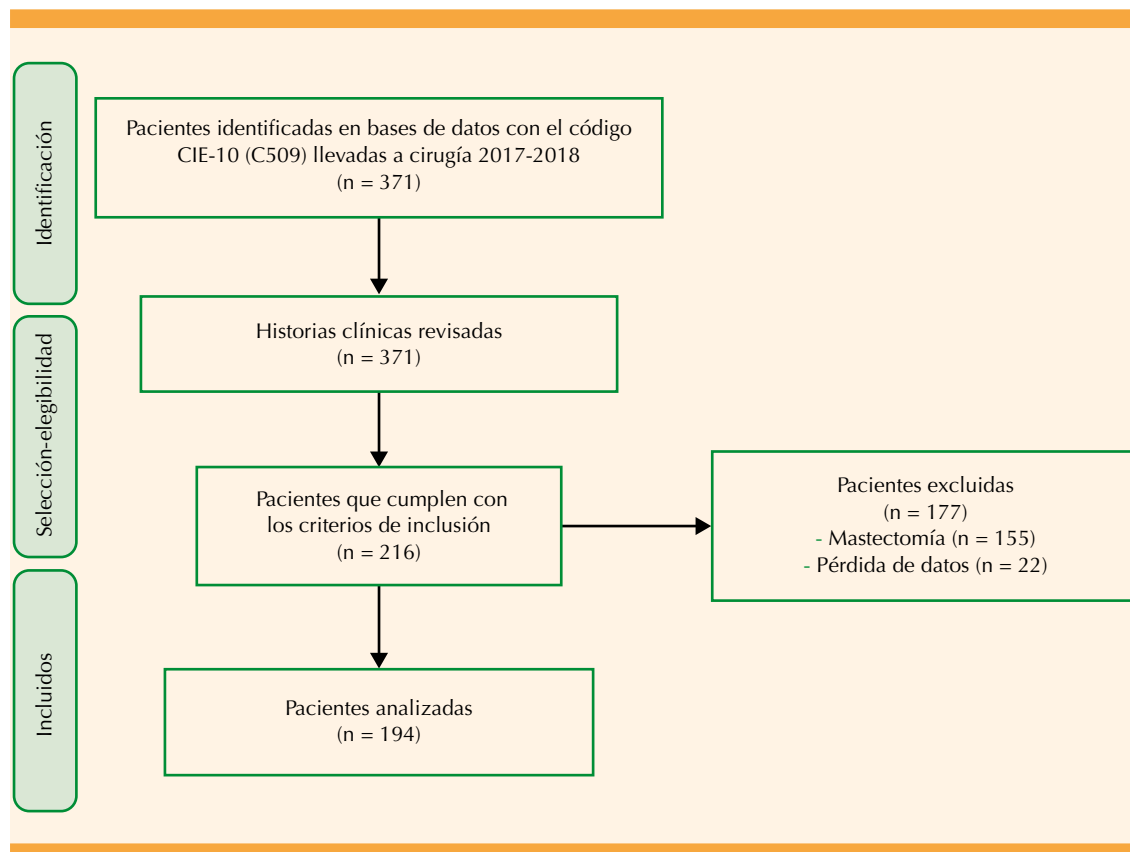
Identificación

Pacientes identificadas en bases de datos con el código CIE-10 (C509) llevadas a cirugía 2017-2018
(n = 371)

Selección-elegibilidad

Historias clínicas revisadas
(n = 371)

Pacientes que cumplen con los criterios de inclusión
(n = 216)

Pacientes excluidas
(n = 177)
- Mastectomía (n = 155)
- Pérdida de datos (n = 22)

Incluidos

Pacientes analizadas
(n = 194)